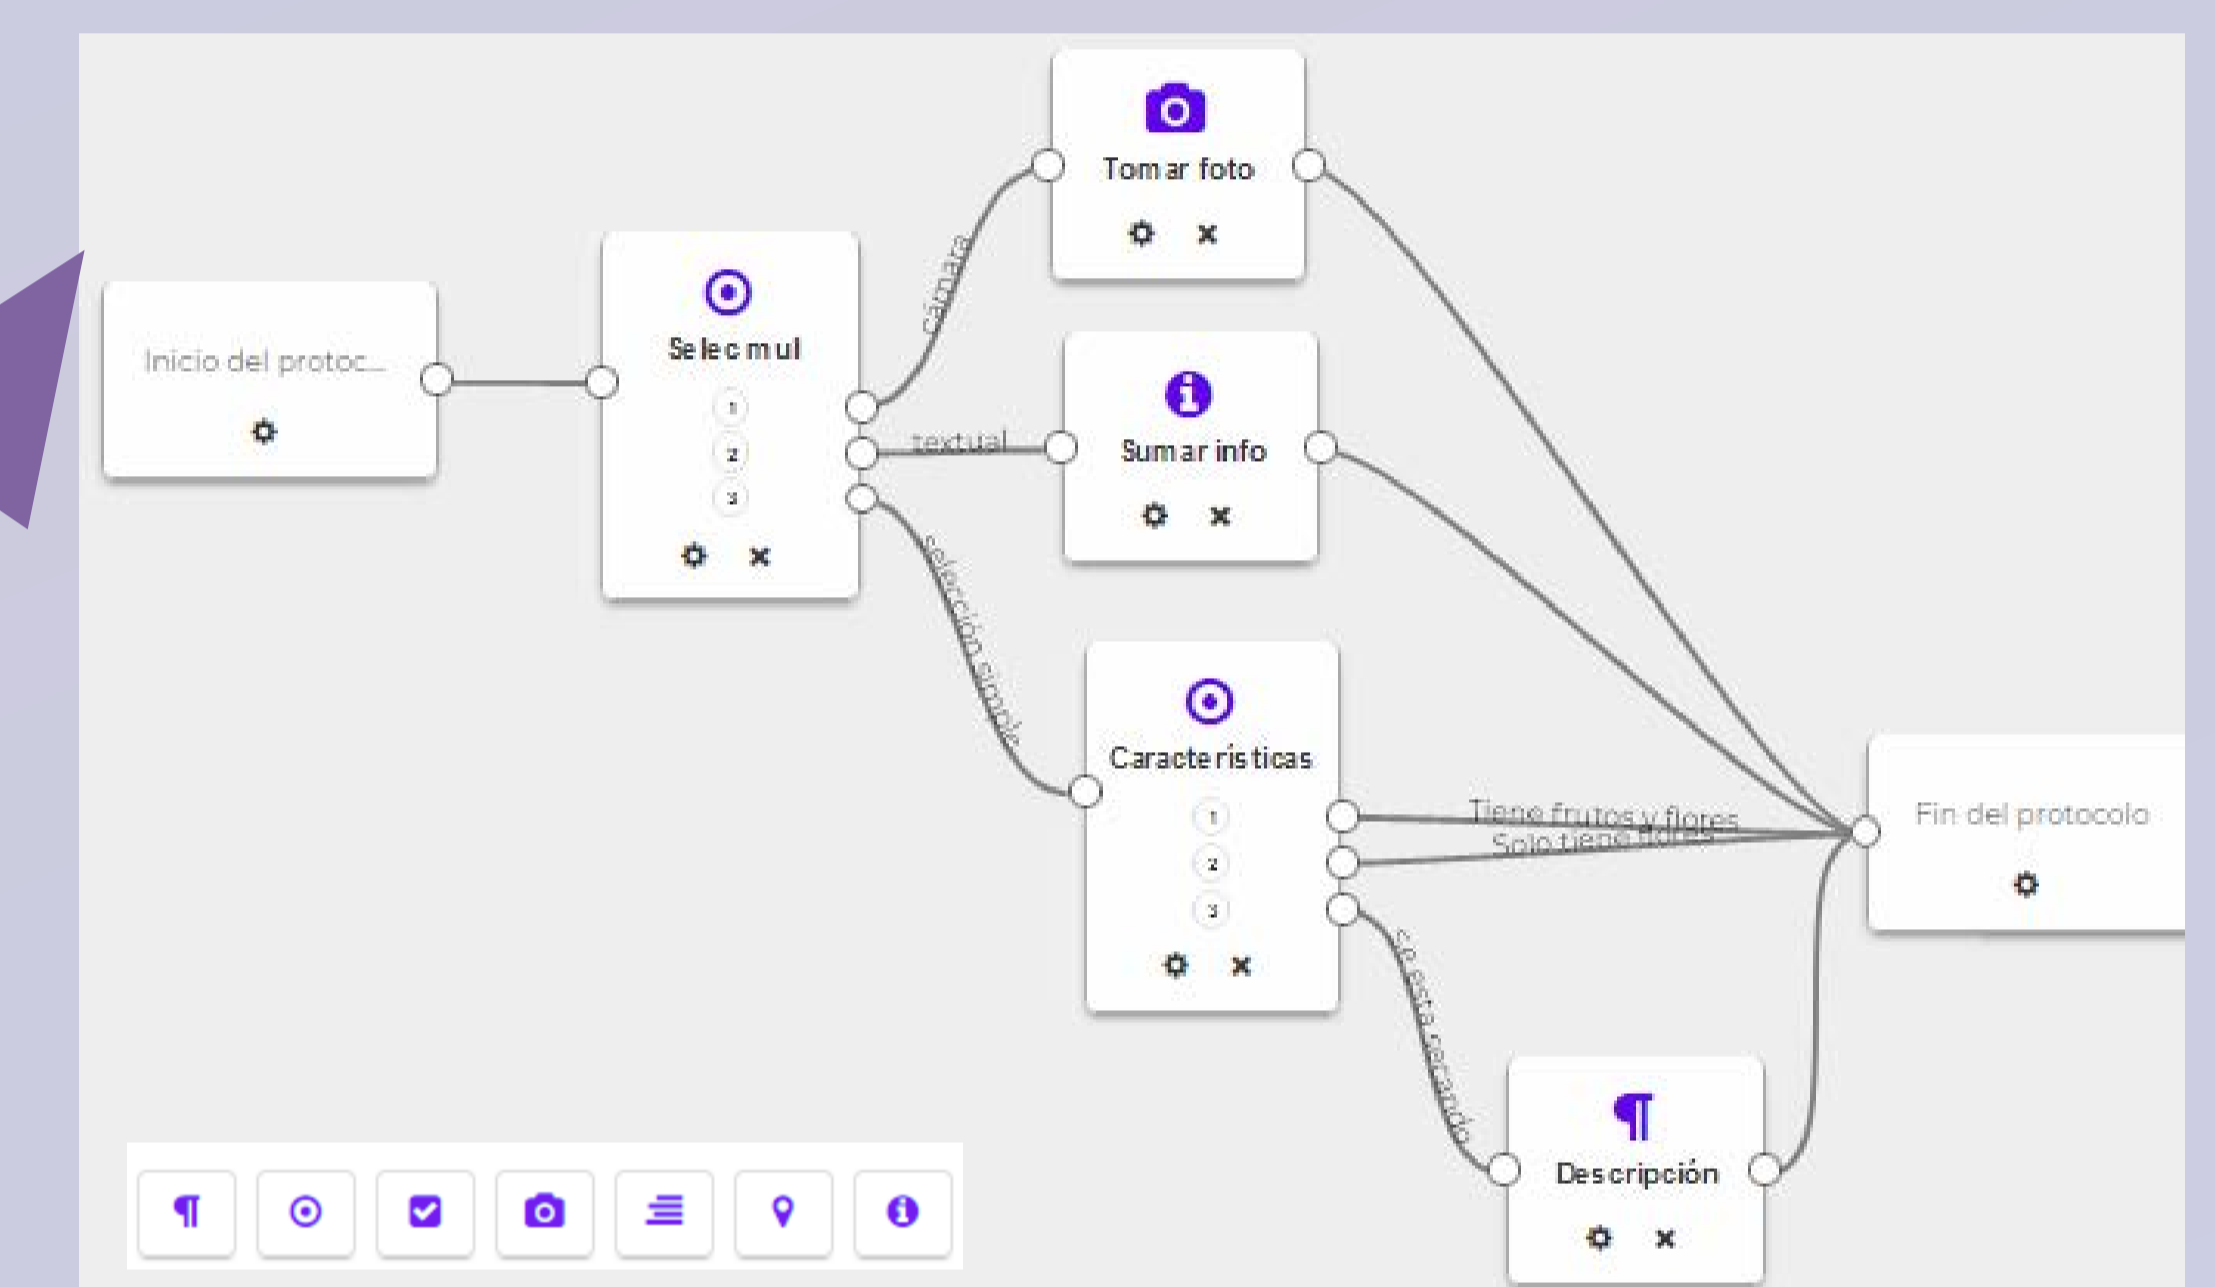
Inicio del protoc...

Selec mul
1
2
3

cámara
textual
selección simple

Tomar foto

Sumar info

Características
1
2
3

Tiene frutos y flores
Solo tiene flores
Se está secando

Fin del protocolo

Descripción